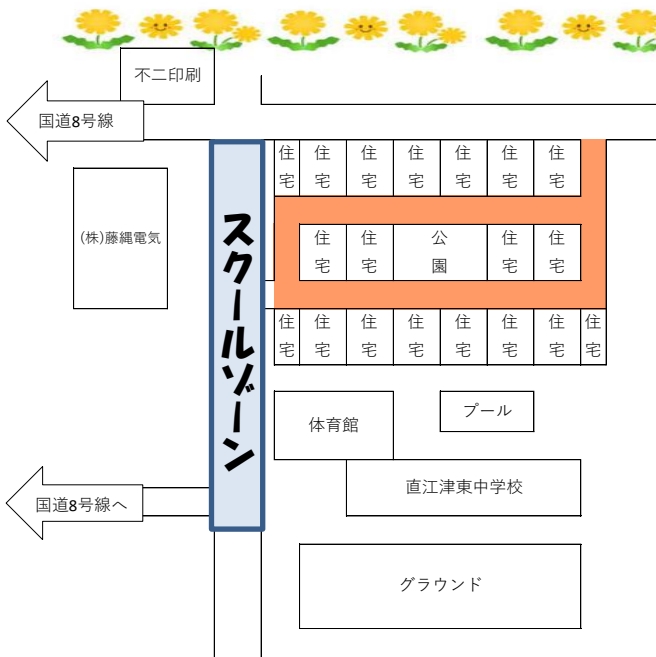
不二印刷

国道8号線

(株)藤縄電気

スクールゾーン

住宅 住宅 住宅 住宅 住宅 住宅 住宅

住宅 住宅 公園 住宅 住宅

住宅 住宅 住宅 住宅 住宅 住宅 住宅 住宅

体育館

プール

直江津東中学校

国道8号線へ

グラウンド